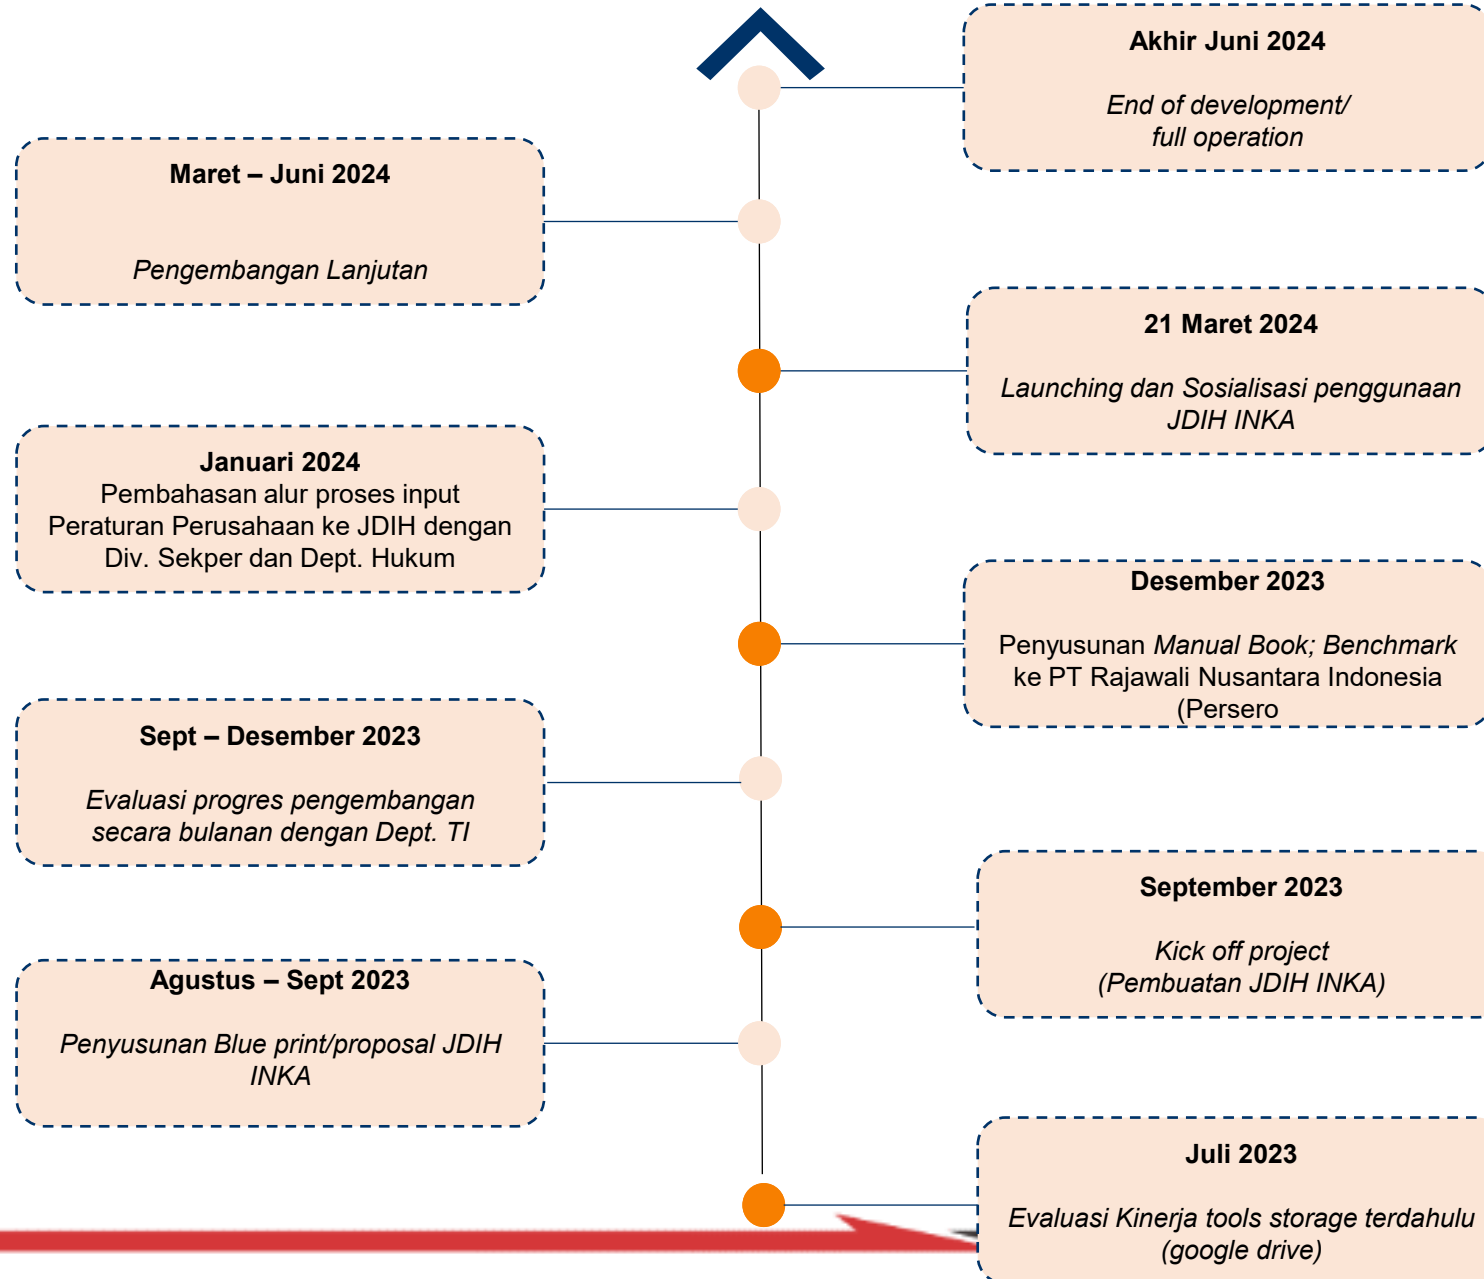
Akhir Juni 2024

End of development/ full operation

Maret – Juni 2024

Pengembangan Lanjutan

21 Maret 2024

Launching dan Sosialisasi penggunaan JDIH INKA

Januari 2024
Pembahasan alur proses input Peraturan Perusahaan ke JDIH dengan Div. Sekper dan Dept. Hukum

Desember 2023

Penyusunan Manual Book; Benchmark ke PT Rajawali Nusantara Indonesia (Persero

Sept – Desember 2023

Evaluasi progres pengembangan secara bulanan dengan Dept. TI

September 2023

Kick off project (Pembuatan JDIH INKA)

Agustus – Sept 2023

Penyusunan Blue print/proposal JDIH INKA

Juli 2023

Evaluasi Kinerja tools storage terdahulu (google drive)